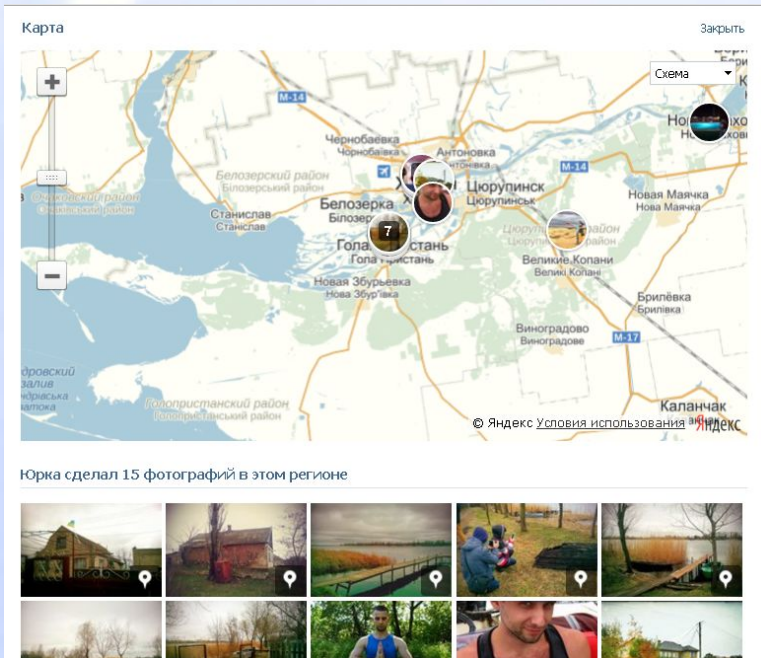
Карта

Закрыть

Схема

М-14

Чернобаевка
Чорнобаївка

Антоновка
Антонівка

Белозерский район
Білозерський район

Цюрупинск
Цюрупинськ

М-14

Новая Маячка
Нова Маячка

Станислав
Станіслав

Белозерка
Білозерка

Голая Пристань
Гола Пристань

7

Цюрупинский район
Цюрупинський район

Великие Копани
Великі Копані

Новая Збурьевка
Нова Збур'ївка

Брилёвка
Брилівка

Виноградово
Виноградове

М-17

Голопристанский район
Голопристанський район

Каланчак

© Яндекс Условия использования Яндекс

Юрка сделал 15 фотографий в этом регионе